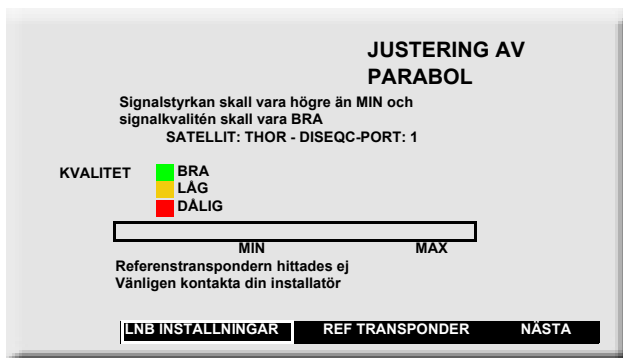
JUSTERING AV PARABOL

Signalstyrkan skall vara högre än MIN och signalkvalitén skall vara BRA
SATELLIT: THOR - DISEQC-PORT: 1

KVALITET
BRA
LÅG
DÅLIG

MIN
MAX

Referenstranspondern hittades ej
Vänligen kontakta din installatör

LNB INSTÄLLNINGAR
REF TRANSPONDER
NÄSTA